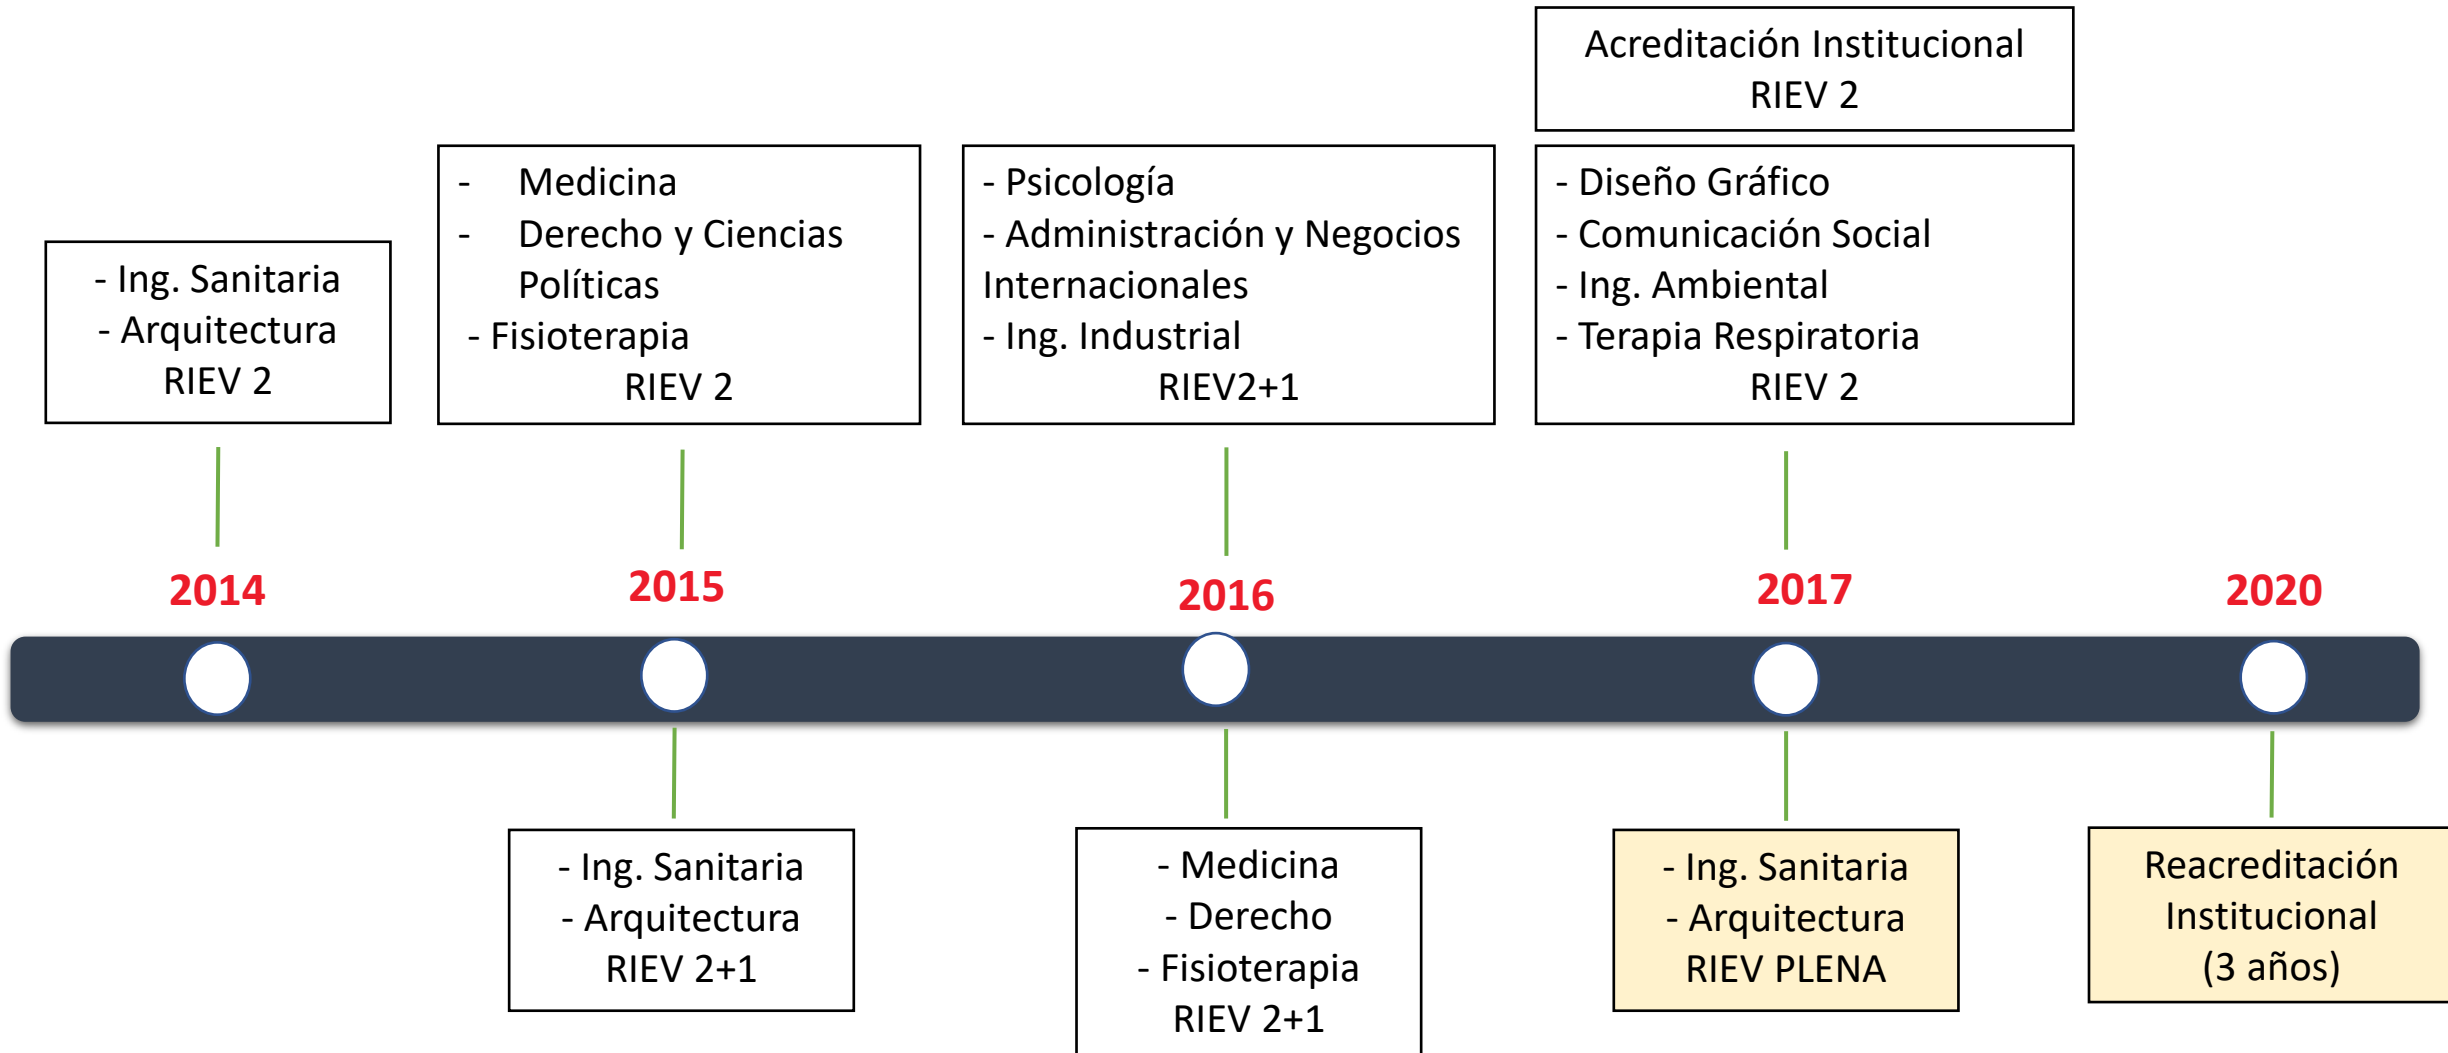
Acreditación Institucional
RIEV 2

- Ing. Sanitaria
- Arquitectura
RIEV 2

- Medicina
- Derecho y Ciencias Políticas
- Fisioterapia
RIEV 2

- Psicología
- Administración y Negocios Internacionales
- Ing. Industrial
RIEV2+1

- Diseño Gráfico
- Comunicación Social
- Ing. Ambiental
- Terapia Respiratoria
RIEV 2

2014

2015

2016

2017

2020

- Ing. Sanitaria
- Arquitectura
RIEV 2+1

- Medicina
- Derecho
- Fisioterapia
RIEV 2+1

- Ing. Sanitaria
- Arquitectura
RIEV PLENA

Reacreditación
Institucional
(3 años)